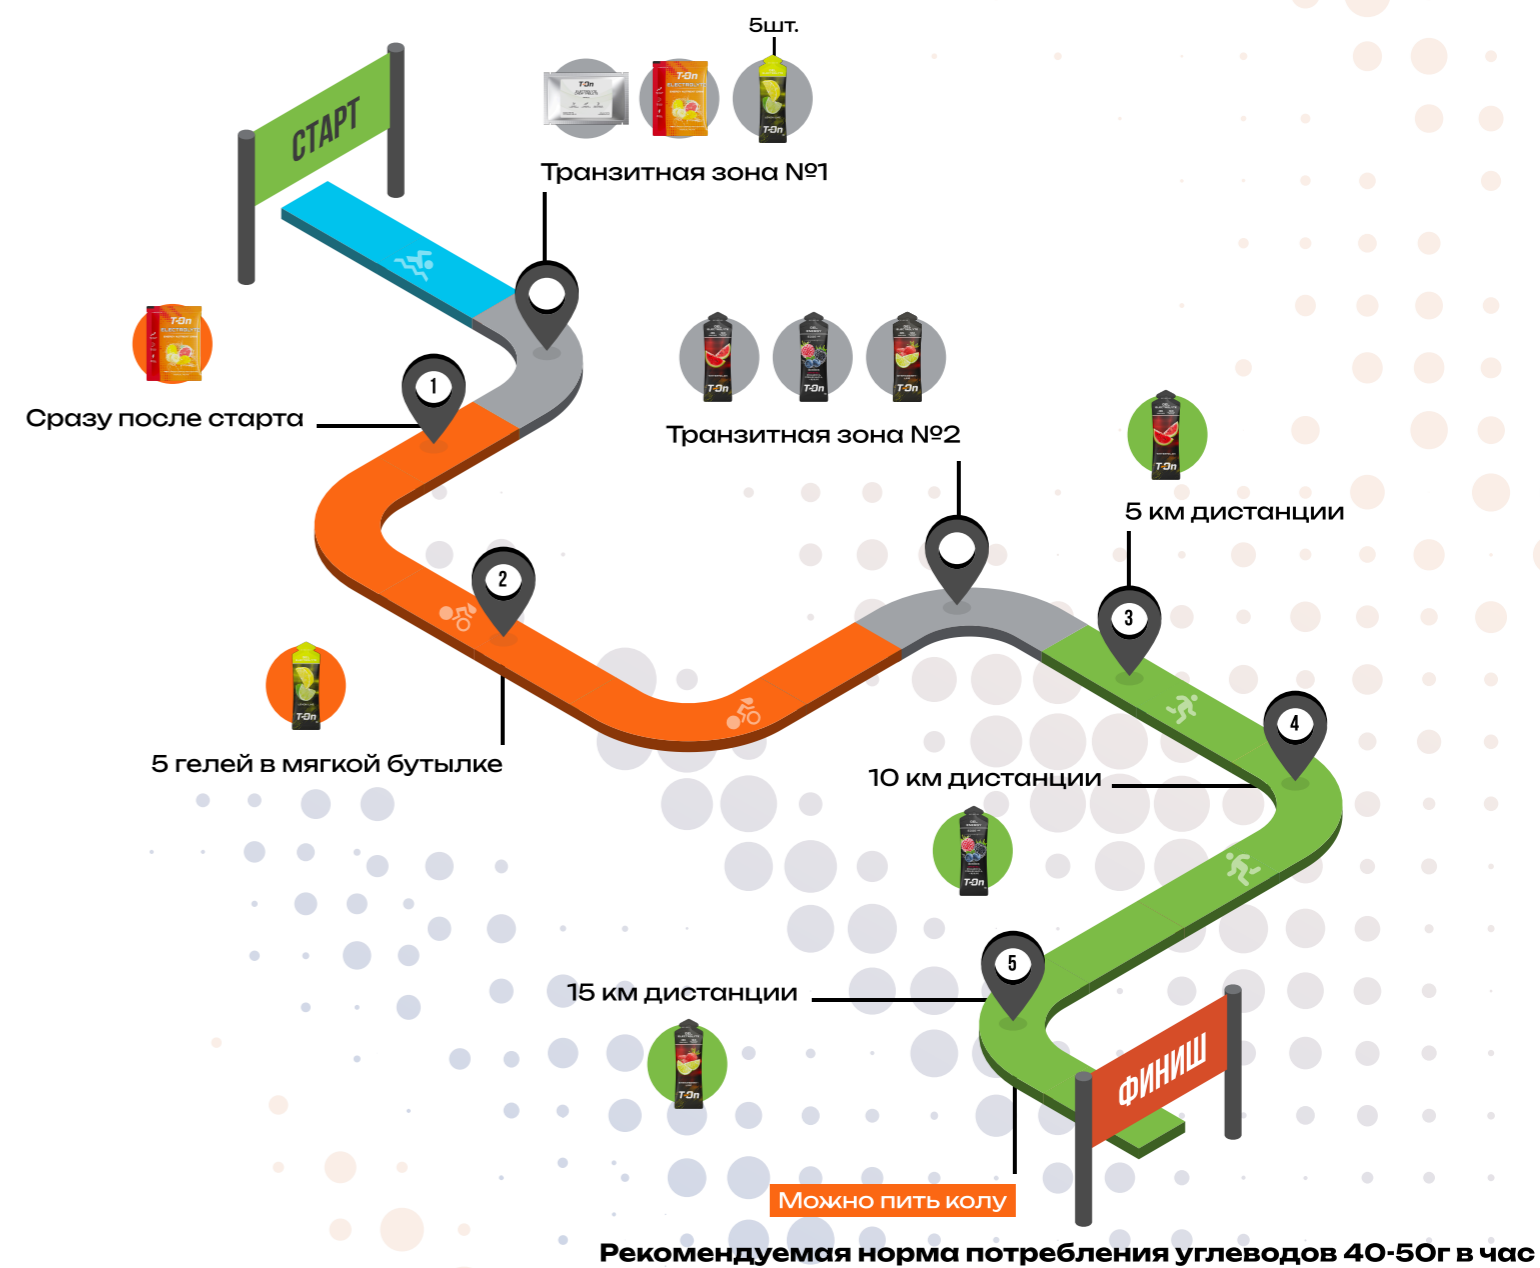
СТАРТ

5шт.

Транзитная зона №1

Сразу после старта

1

Транзитная зона №2

5 км дистанции

2

3

4

5 гелей в мягкой бутылке

10 км дистанции

5

15 км дистанции

ФИНИШ

Можно пить колу

Рекомендуемая норма потребления углеводов 40-50г в час